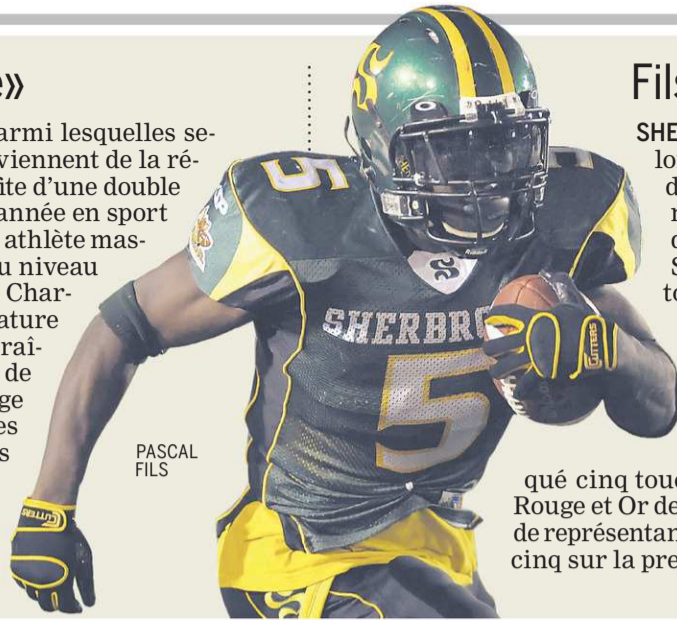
e»

armi lesquelles seviennent de la réite d'une double année en sport athlète masu niveau Charature raîdeges

PASCAL FILS

5

SHERBRO

5

CUTTERS

Fils

SHE lo d n c S to

qué cinq touc Rouge et Or de de représentan cinq sur la pre